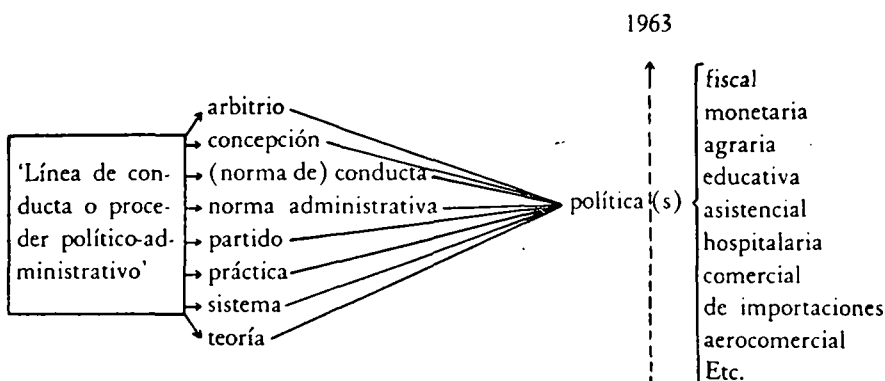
1963

'Línea de conducta o proceder político-administrativo'

arbitrio
concepción
(norma de) conducta
norma administrativa
partido
práctica
sistema
teoría

política (s)

fiscal
monetaria
agraria
educativa
asistencial
hospitalaria
comercial
de importaciones
aerocomercial
Etc.